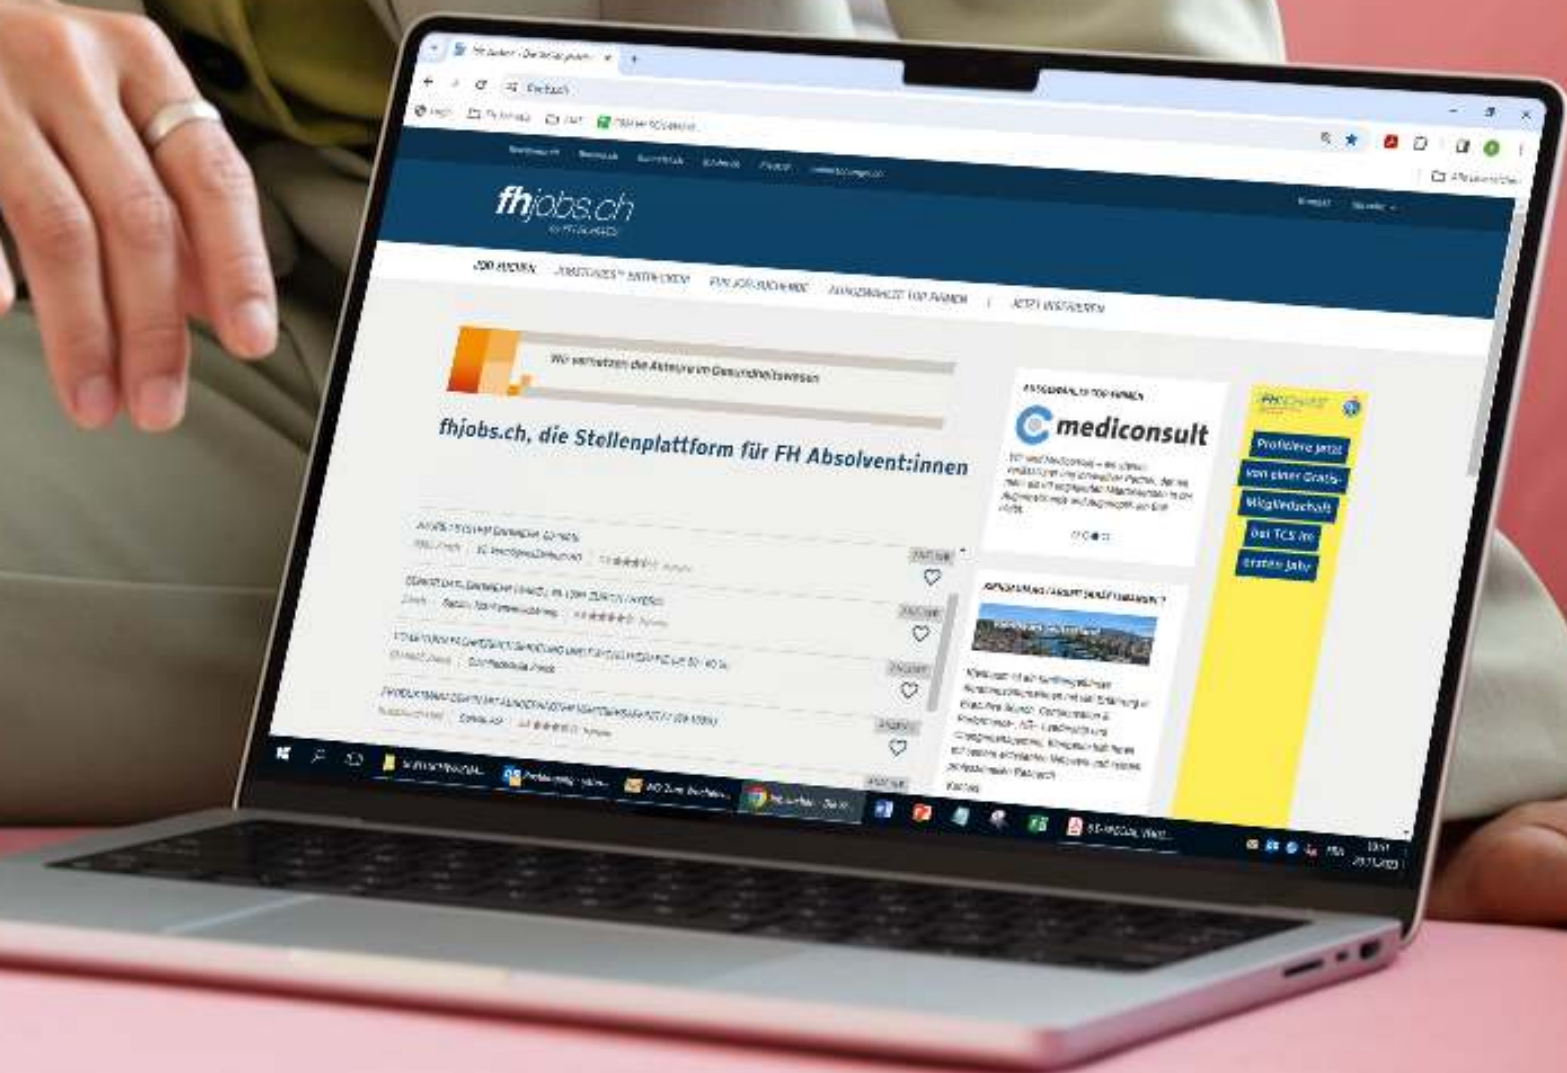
fhjobs.ch

JOB SUCHEN
JOBSTORIES™ ENTDECKEN
FÜR JOB-SUCHENDE
ARBEITGEBER TOP FIRMEN
JETZT INSERIEREN

Wir vernetzen die Akteure im Gesundheitswesen

fhjobs.ch, die Stellenplattform für FH Absolvent:innen

mediconsult

Profitiere jetzt von einer Gratis-Mitgliedschaft bei TCS im ersten Jahr

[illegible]